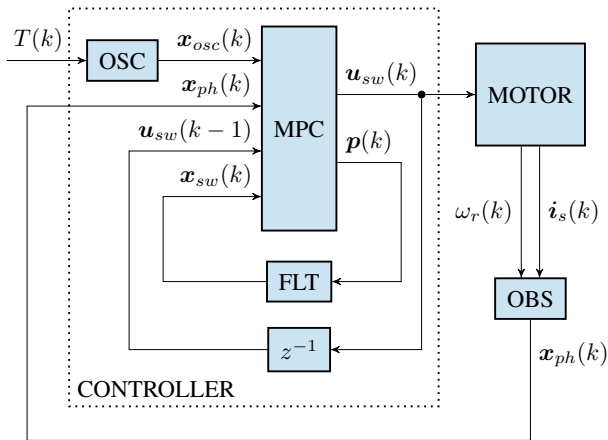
$T(k)$

OSC

$\boldsymbol{x}_{osc}(k)$

$\boldsymbol{x}_{ph}(k)$

$\boldsymbol{u}_{sw}(k)$

MOTOR

$\boldsymbol{u}_{sw}(k-1)$

MPC

$\boldsymbol{p}(k)$

$\boldsymbol{x}_{sw}(k)$

$\omega_r(k)$

$\boldsymbol{i}_s(k)$

FLT

OBS

$z^{-1}$

$\boldsymbol{x}_{ph}(k)$

CONTROLLER